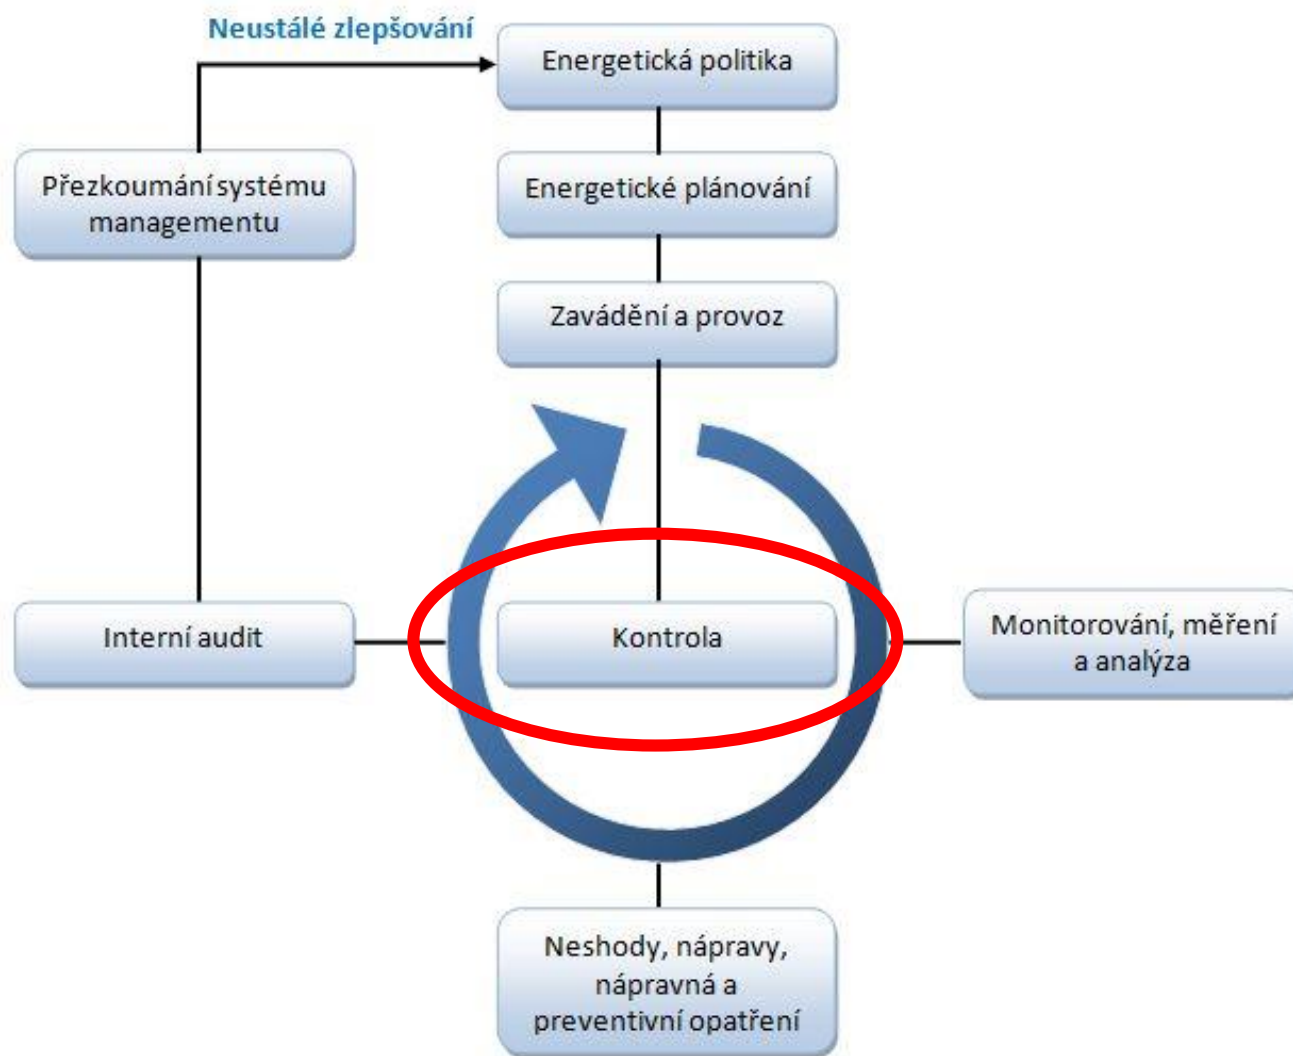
Neustálé zlepšování

Energetická politika

Přezkoumání systému managementu

Energetické plánování

Zavádění a provoz

Interní audit

Kontrola

Monitorování, měření a analýza

Neshody, nápravy, nápravná a preventivní opatření